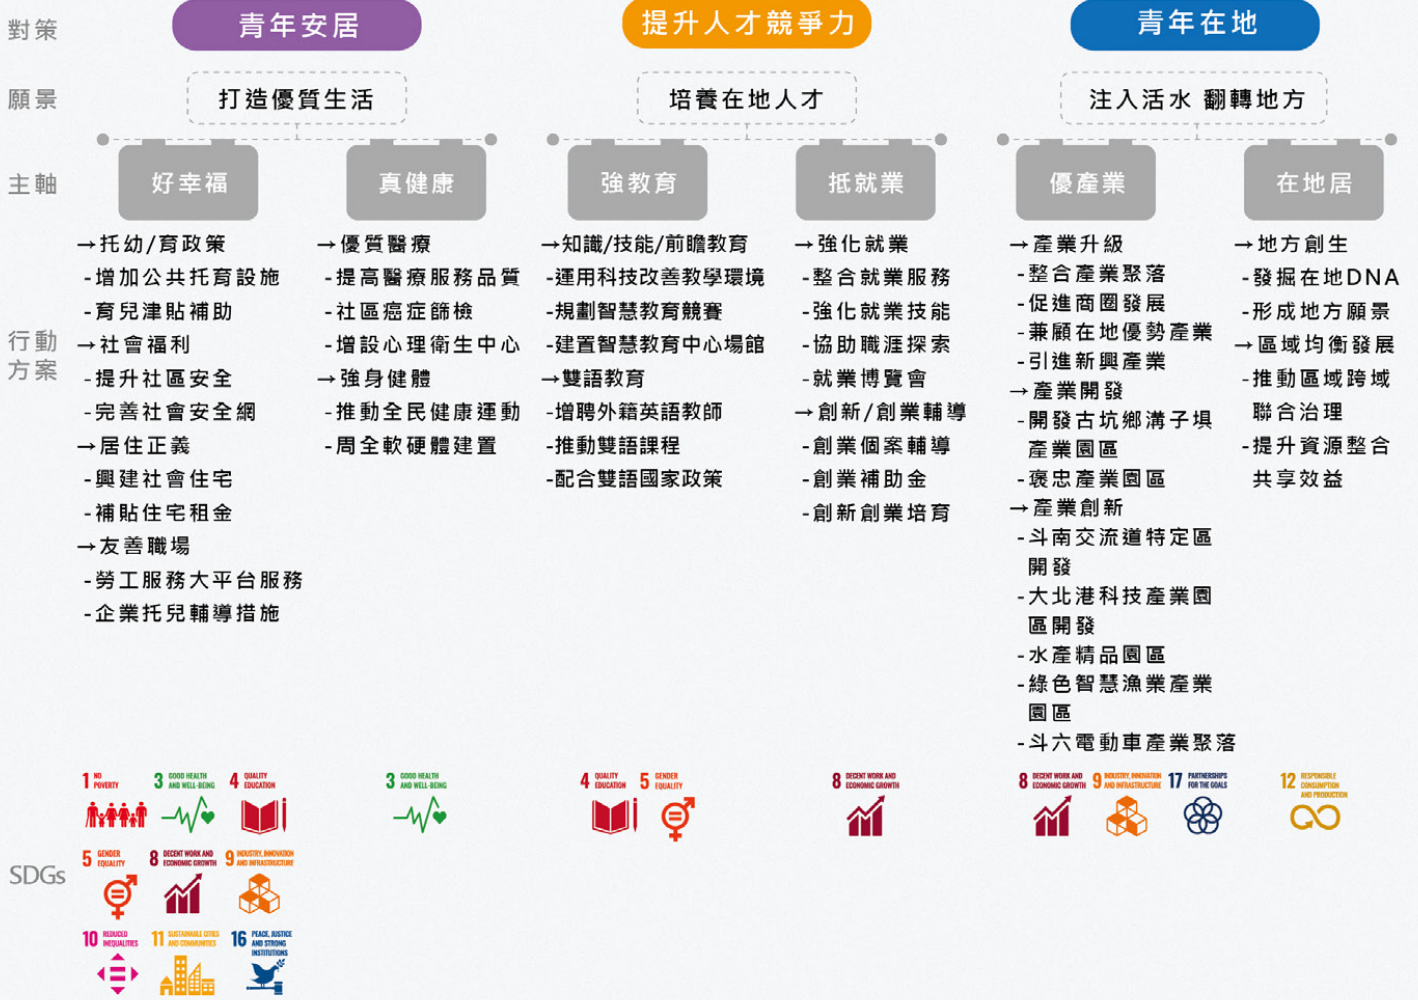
對策
青年安居
提升人才競爭力
青年在地

願景
打造優質生活
培養在地人才
注入活水 翻轉地方

主軸
好幸福
真健康
強教育
抵就業
優產業
在地居

行動方案

→托幼/育政策
-增加公共托育設施
-育兒津貼補助
→社會福利
-提升社區安全
-完善社會安全網
→居住正義
-興建社會住宅
-補貼住宅租金
→友善職場
-勞工服務大平台服務
-企業托兒輔導措施

→優質醫療
-提高醫療服務品質
-社區癌症篩檢
-增設心理衛生中心
→強身健體
-推動全民健康運動
-周全軟硬體建置

→知識/技能/前瞻教育
-運用科技改善教學環境
-規劃智慧教育競賽
-建置智慧教育中心場館
→雙語教育
-增聘外籍英語教師
-推動雙語課程
-配合雙語國家政策

→強化就業
-整合就業服務
-強化就業技能
-協助職涯探索
-就業博覽會
→創新/創業輔導
-創業個案輔導
-創業補助金
-創新創業培育

→產業升級
-整合產業聚落
-促進商圈發展
-兼顧在地優勢產業
-引進新興產業
→產業開發
-開發古坑鄉溝子埧產業園區
-褒忠產業園區
→產業創新
-斗南交流道特定區開發
-大北港科技產業園區開發
-水產精品園區
-綠色智慧漁業產業園區
-斗六電動車產業聚落

→地方創生
-發掘在地DNA
-形成地方願景
→區域均衡發展
-推動區域跨域聯合治理
-提升資源整合共享效益

SDGs
1 NO POVERTY
3 GOOD HEALTH AND WELL-BEING
4 QUALITY EDUCATION
5 GENDER EQUALITY
8 DECENT WORK AND ECONOMIC GROWTH
9 INDUSTRY, INNOVATION AND INFRASTRUCTURE
10 REDUCED INEQUALITIES
11 SUSTAINABLE CITIES AND COMMUNITIES
16 PEACE, JUSTICE AND STRONG INSTITUTIONS
3 GOOD HEALTH AND WELL-BEING
4 QUALITY EDUCATION
5 GENDER EQUALITY
8 DECENT WORK AND ECONOMIC GROWTH
8 DECENT WORK AND ECONOMIC GROWTH
9 INDUSTRY, INNOVATION AND INFRASTRUCTURE
17 PARTNERSHIPS FOR THE GOALS
12 RESPONSIBLE CONSUMPTION AND PRODUCTION